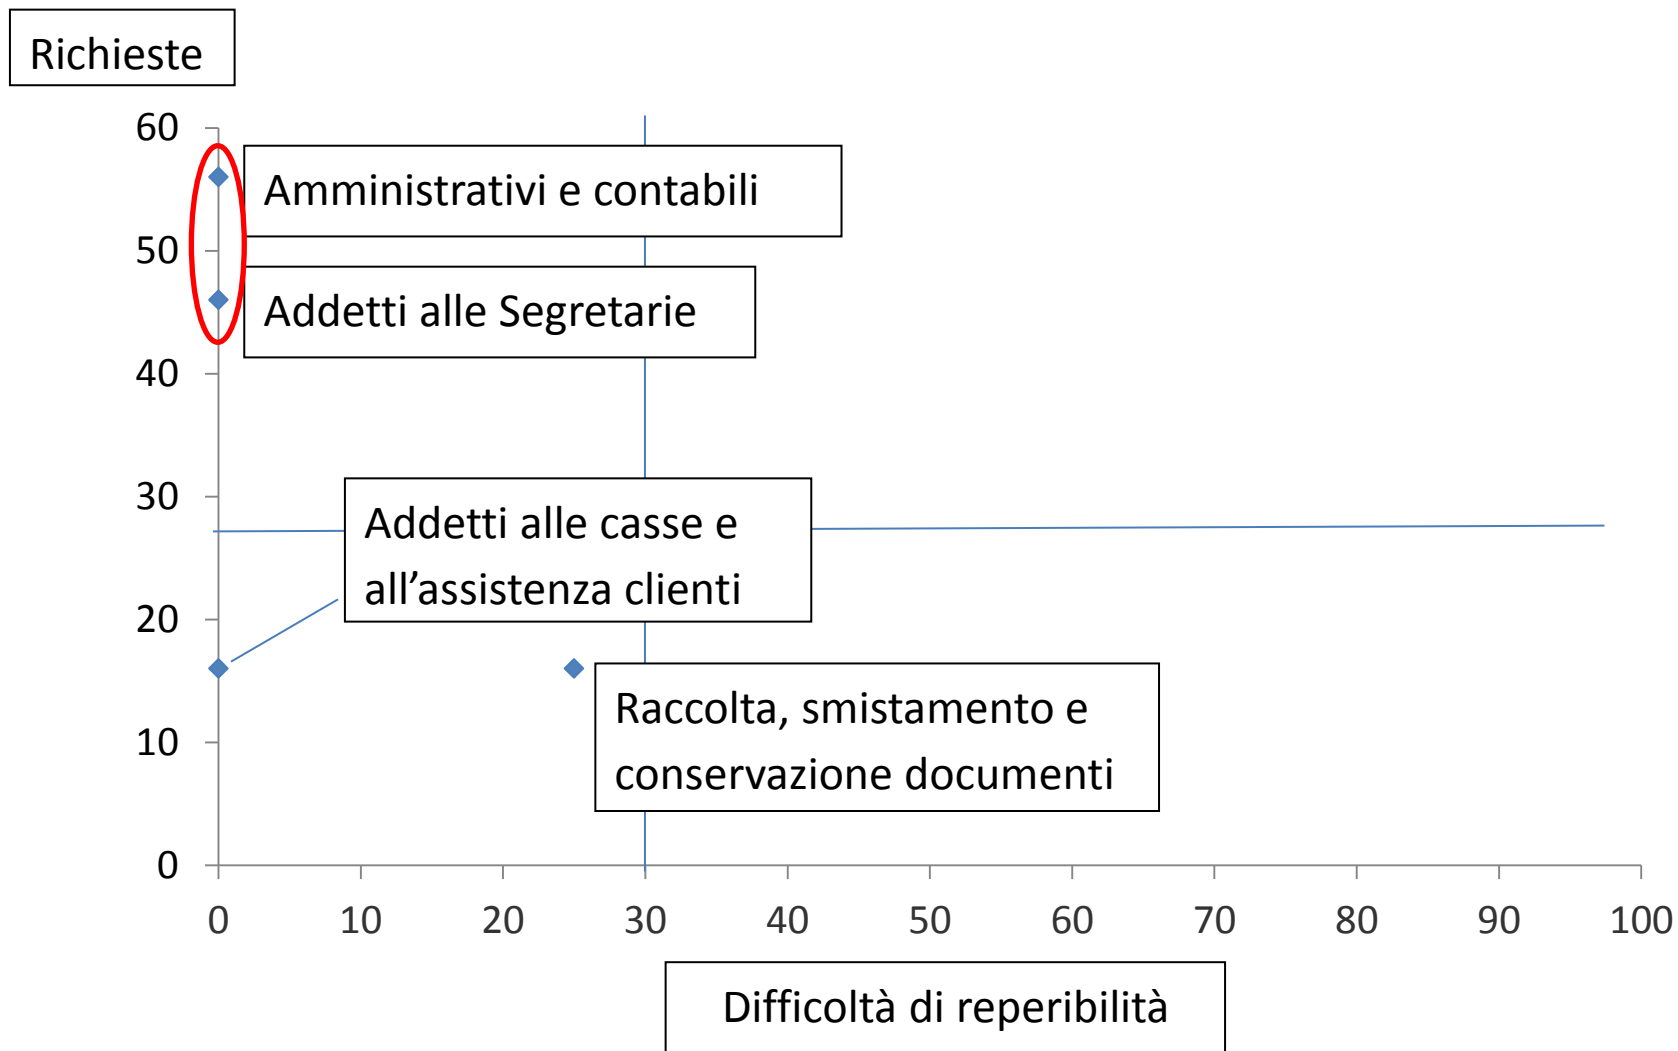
Richieste

60
50
40
30
20
10
0

Amministrativi e contabili

Addetti alle Segretarie

Addetti alle casse e all’assistenza clienti

Raccolta, smistamento e conservazione documenti

0 10 20 30 40 50 60 70 80 90 100

Difficoltà di reperibilità